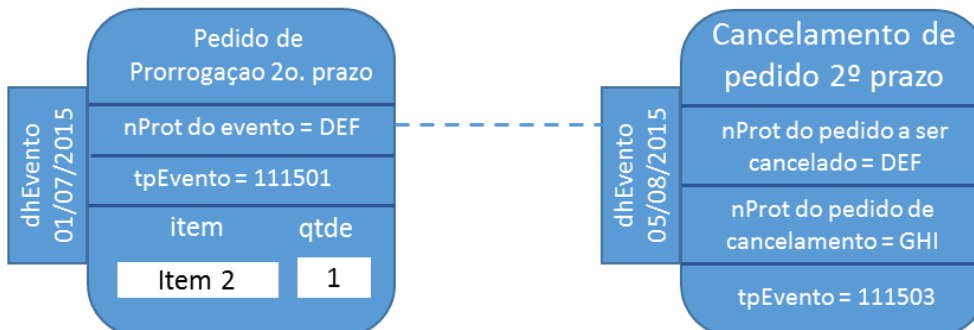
dhEvento 01/07/2015

Pedido de Prorrogaçao 2o. prazo

nProt do evento = DEF

tpEvento = 111501

item

qtde

Item 2

1

dhEvento 05/08/2015

Cancelamento de pedido 2º prazo

nProt do pedido a ser cancelado = DEF

nProt do pedido de cancelamento = GHI

tpEvento = 111503